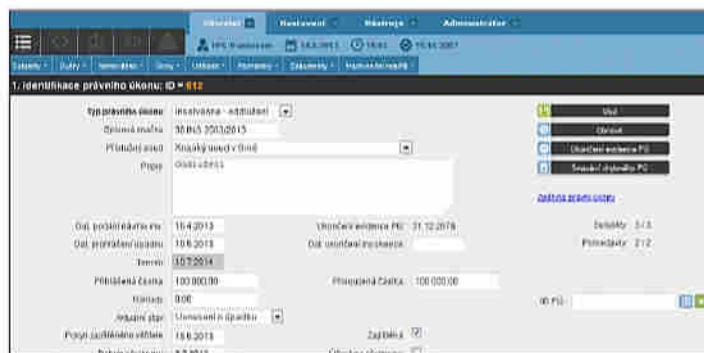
Uživatel | Nastavení | Nástroje | Administrator

HPS Pracovník | 18.6.2013 | 15:01 | 15.10.2007

Subjekty | Dluhy | Nemovitosti | Úkoly | Události | Pohledávky | Zajištění | Hromadné úpravy

1. Identifikace právního úkonu: ID = 612

Typ právního úkonu: Insolvence - oddlužení

Spisová značka: 30 INS 2013/2013

Příslušný úřad: Krajský soud v Brně

Popis: Slabý úspěch

Dat. podání návrhu na: 15.4.2013

Dat. právoplatnosti úpadku: 10.6.2013

Termín: 10.7.2014

Přihlášená částka: 100 000,00

Náklady: 0,00

Aktuální stav: Usnesení o úpadku

Popis zajištěného věřitele: 18.6.2013

Ukončení evidence PÚ: 31.12.2078

Dat. ukončení insolvence:

Přiznaná částka: 100 000,00

Zajištěná: ☑

Uložit

Obnovit

Ukončení evidence PÚ

Smazání záznamu PÚ

Zpětná práva úkonu

Subjekty: 3 / 3

Pohledávky: 2 / 2

ID PÚ: